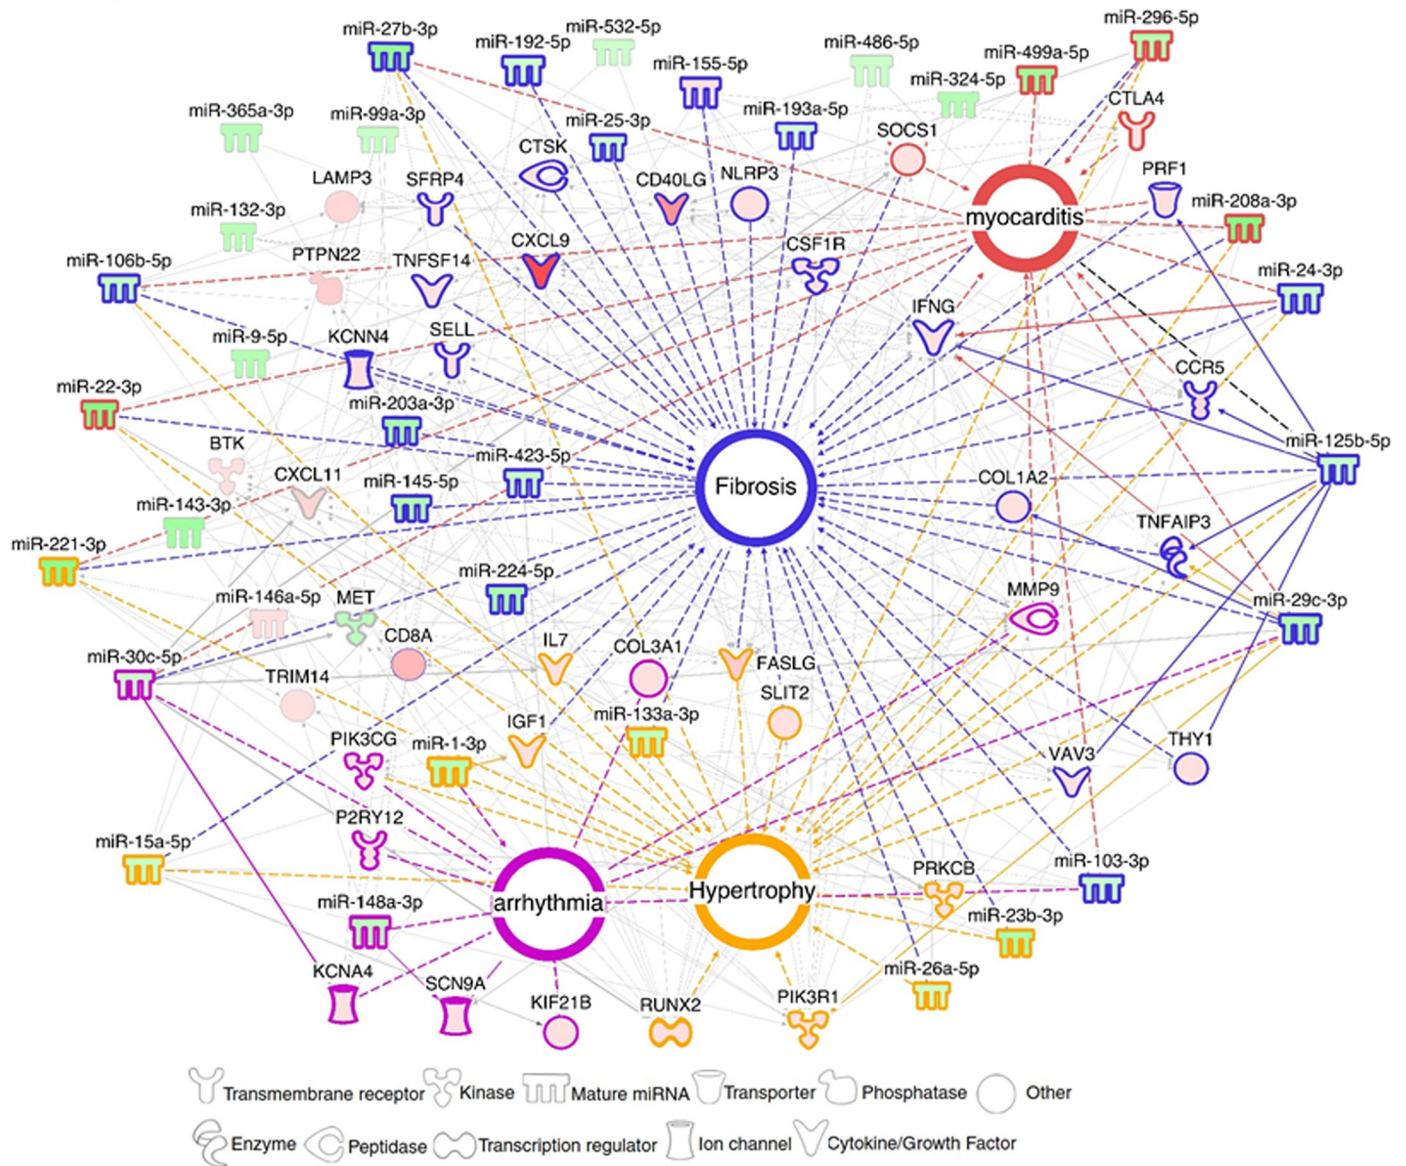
miR-27b-3p
miR-192-5p
miR-532-5p
miR-155-5p
miR-486-5p
miR-499a-5p
miR-296-5p
miR-324-5p
CTLA4
miR-365a-3p
miR-99a-3p
miR-25-3p
miR-193a-5p
SOCS1
CTSK
PRF1
LAMP3
SFRP4
CD40LG
NLRP3
myocarditis
miR-208a-3p
miR-132-3p
CXCL9
CSF1R
PTPN22
TNFSF14
miR-106b-5p
miR-24-3p
IFNG
miR-9-5p
KCNN4
SELL
miR-22-3p
CCR5
miR-203a-3p
miR-125b-5p
BTK
miR-423-5p
Fibrosis
CXCL11
miR-145-5p
COL1A2
miR-143-3p
TNFAIP3
miR-221-3p
miR-224-5p
miR-146a-5p
MET
MMP9
miR-29c-3p
CD8A
miR-30c-5p
IL7
COL3A1
FASLG
TRIM14
SLIT2
IGF1
miR-133a-3p
PIK3CG
miR-1-3p
THY1
VAV3
P2RY12
miR-15a-5p
PRKCB
miR-103-3p
arrhythmia
Hypertrophy
miR-148a-3p
miR-23b-3p
miR-26a-5p
KCNA4
SCN9A
KIF21B
RUNX2
PIK3R1
Transmembrane receptor
Kinase
Mature miRNA
Transporter
Phosphatase
Other
Enzyme
Peptidase
Transcription regulator
Ion channel
Cytokine/Growth Factor